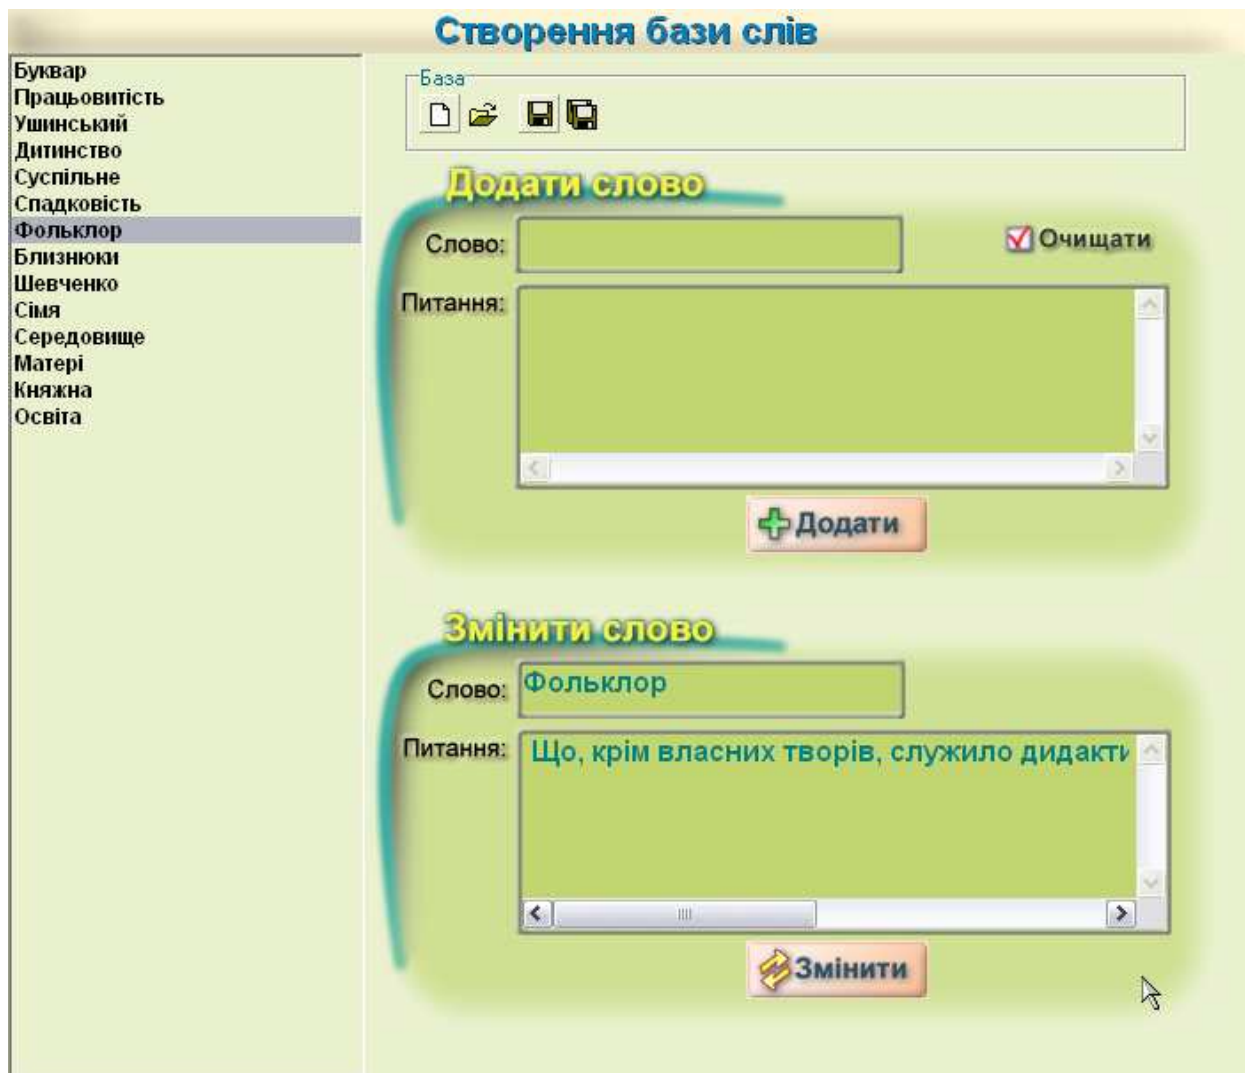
Створення бази слів

Буквар
Працьовитість
Ушинський
Дитинство
Суспільне
Спадковість
Фольклор
Близнюки
Шевченко
Сімя
Середовище
Матері
Княжна
Освіта

База

Додати слово

Слово:

Очищати

Питання:

Додати

Змінити слово

Слово: Фольклор

Питання: Що, крім власних творів, служило дидакти

Змінити